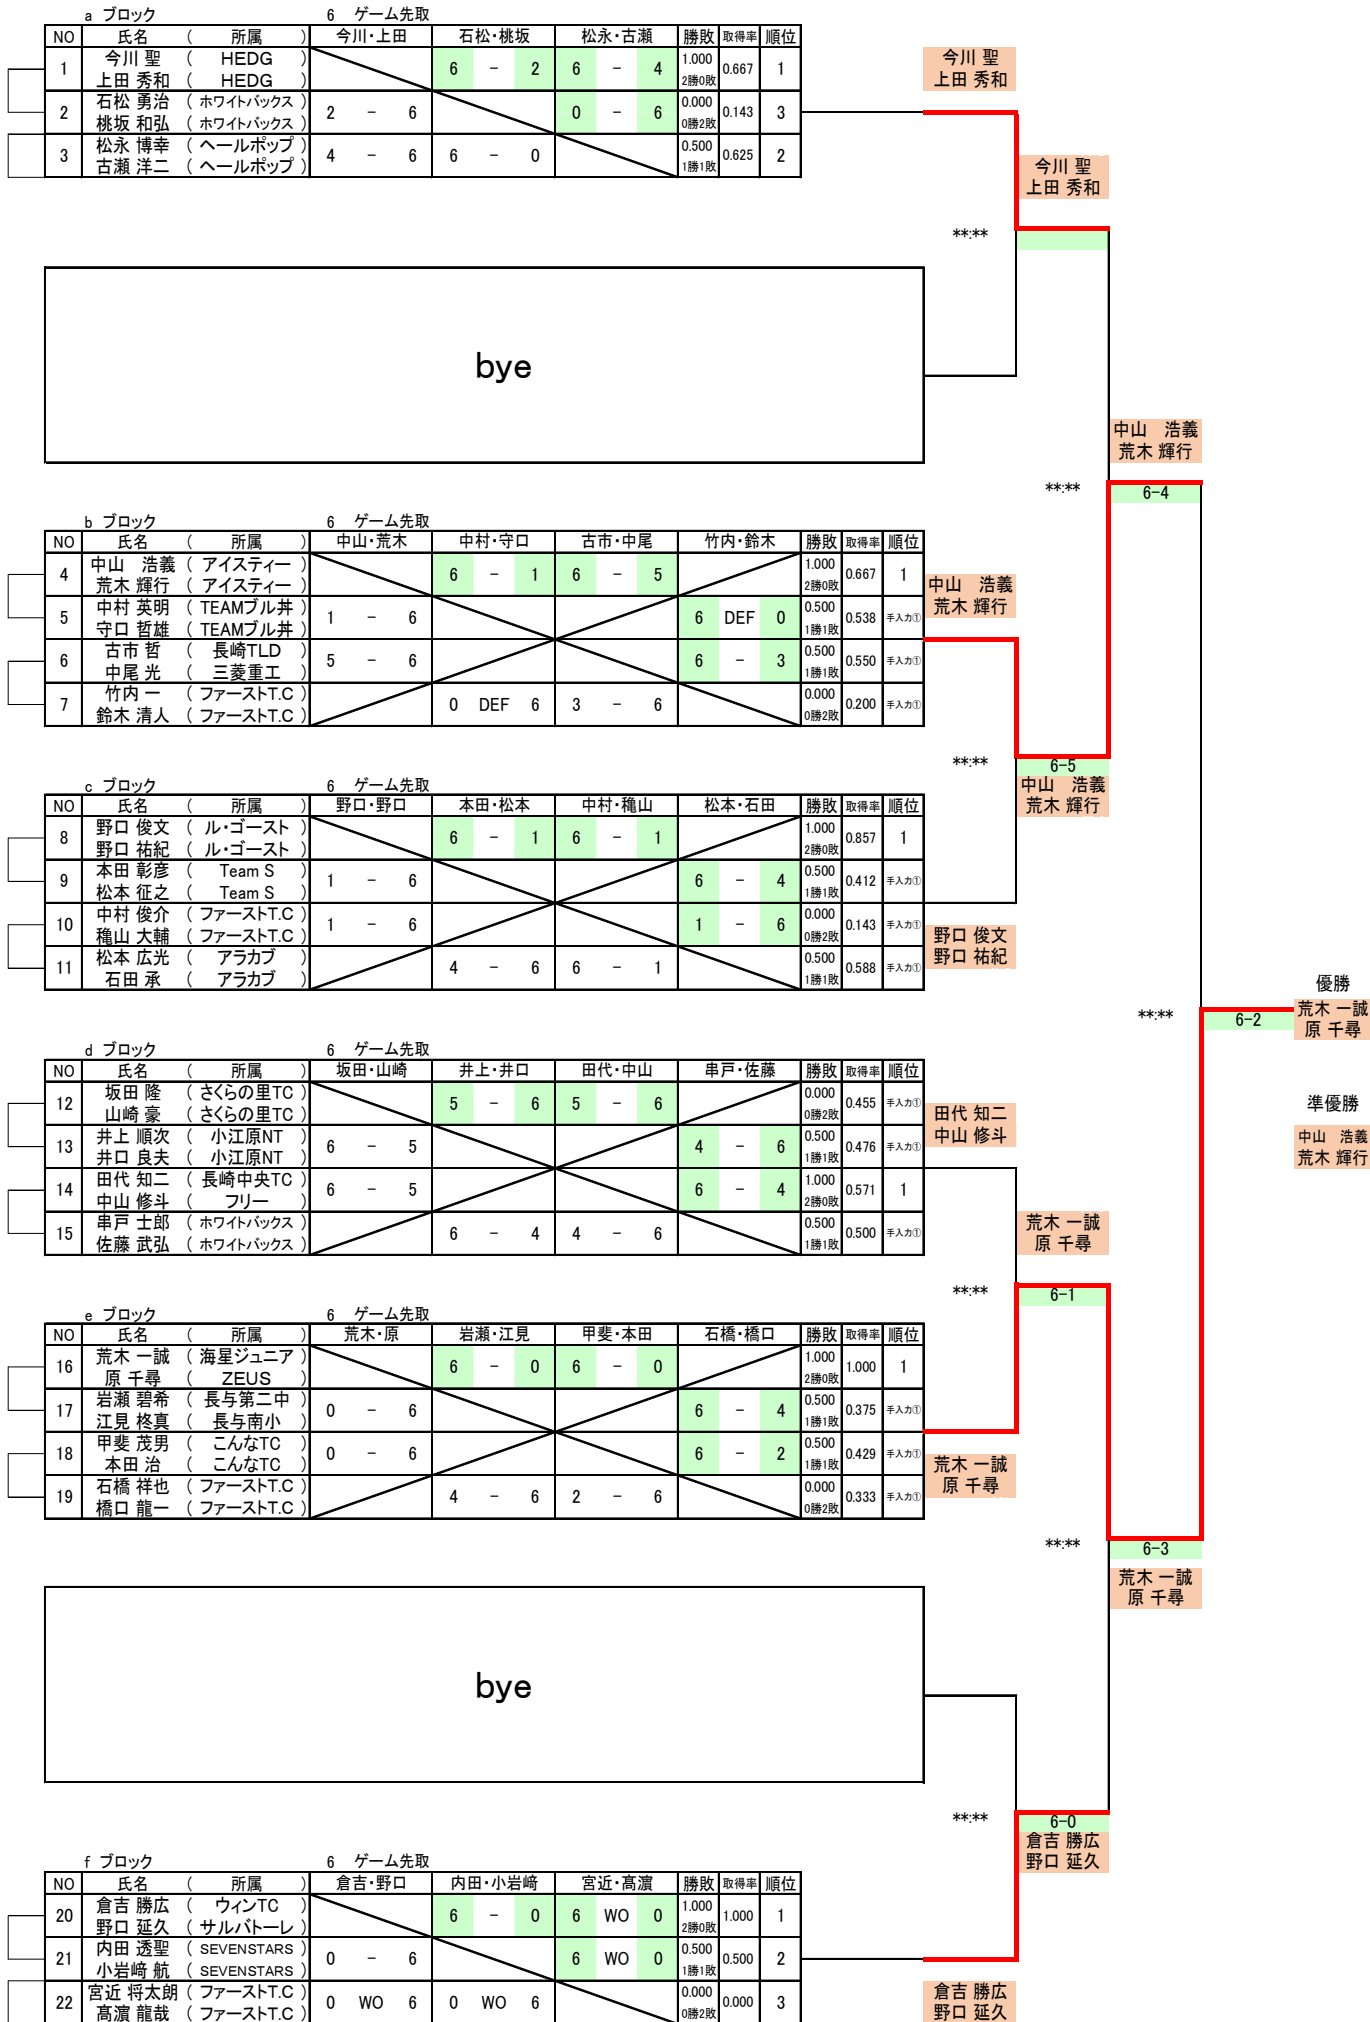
a ブロック　6 ゲーム先取

| NO | 氏名 ( 所属 ) | 今川・上田 | 石松・桃坂 | 松永・古瀬 | 勝敗 | 取得率 | 順位 |
|---|---|---|---|---|---|---|---|
| 1 | 今川 聖 ( HEDG ) 上田 秀和 ( HEDG ) | | 6 － 2 | 6 － 4 | 1.000 2勝0敗 | 0.667 | 1 |
| 2 | 石松 勇治 ( ホワイトバックス ) 桃坂 和弘 ( ホワイトバックス ) | 2 － 6 | | 0 － 6 | 0.000 0勝2敗 | 0.143 | 3 |
| 3 | 松永 博幸 ( ヘールポップ ) 古瀬 洋二 ( ヘールポップ ) | 4 － 6 | 6 － 0 | | 0.500 1勝1敗 | 0.625 | 2 |

今川 聖
上田 秀和

今川 聖
上田 秀和

**:**

bye

中山 浩義
荒木 輝行

**:**
6-4

b ブロック　6 ゲーム先取

| NO | 氏名 ( 所属 ) | 中山・荒木 | 中村・守口 | 古市・中尾 | 竹内・鈴木 | 勝敗 | 取得率 | 順位 |
|---|---|---|---|---|---|---|---|---|
| 4 | 中山 浩義 ( アイスティー ) 荒木 輝行 ( アイスティー ) | | 6 － 1 | 6 － 5 | | 1.000 2勝0敗 | 0.667 | 1 |
| 5 | 中村 英明 ( TEAMブル丼 ) 守口 哲雄 ( TEAMブル丼 ) | 1 － 6 | | | 6 DEF 0 | 0.500 1勝1敗 | 0.538 | 手入力① |
| 6 | 古市 哲 ( 長崎TLD ) 中尾 光 ( 三菱重工 ) | 5 － 6 | | | 6 － 3 | 0.500 1勝1敗 | 0.550 | 手入力① |
| 7 | 竹内 一 ( ファーストT.C ) 鈴木 清人 ( ファーストT.C ) | | 0 DEF 6 | 3 － 6 | | 0.000 0勝2敗 | 0.200 | 手入力① |

中山 浩義
荒木 輝行

**:**
6-5
中山 浩義
荒木 輝行

c ブロック　6 ゲーム先取

| NO | 氏名 ( 所属 ) | 野口・野口 | 本田・松本 | 中村・穐山 | 松本・石田 | 勝敗 | 取得率 | 順位 |
|---|---|---|---|---|---|---|---|---|
| 8 | 野口 俊文 ( ル・ゴースト ) 野口 祐紀 ( ル・ゴースト ) | | 6 － 1 | 6 － 1 | | 1.000 2勝0敗 | 0.857 | 1 |
| 9 | 本田 彰彦 ( Team S ) 松本 征之 ( Team S ) | 1 － 6 | | | 6 － 4 | 0.500 1勝1敗 | 0.412 | 手入力① |
| 10 | 中村 俊介 ( ファーストT.C ) 穐山 大輔 ( ファーストT.C ) | 1 － 6 | | | 1 － 6 | 0.000 0勝2敗 | 0.143 | 手入力① |
| 11 | 松本 広光 ( アラカブ ) 石田 承 ( アラカブ ) | | 4 － 6 | 6 － 1 | | 0.500 1勝1敗 | 0.588 | 手入力① |

野口 俊文
野口 祐紀

優勝
荒木 一誠
原 千尋
**:**
6-2

準優勝
中山 浩義
荒木 輝行

d ブロック　6 ゲーム先取

| NO | 氏名 ( 所属 ) | 坂田・山崎 | 井上・井口 | 田代・中山 | 串戸・佐藤 | 勝敗 | 取得率 | 順位 |
|---|---|---|---|---|---|---|---|---|
| 12 | 坂田 隆 ( さくらの里TC ) 山崎 豪 ( さくらの里TC ) | | 5 － 6 | 5 － 6 | | 0.000 0勝2敗 | 0.455 | 手入力① |
| 13 | 井上 順次 ( 小江原NT ) 井口 良夫 ( 小江原NT ) | 6 － 5 | | | 4 － 6 | 0.500 1勝1敗 | 0.476 | 手入力① |
| 14 | 田代 知二 ( 長崎中央TC ) 中山 修斗 ( フリー ) | 6 － 5 | | | 6 － 4 | 1.000 2勝0敗 | 0.571 | 1 |
| 15 | 串戸 士郎 ( ホワイトバックス ) 佐藤 武弘 ( ホワイトバックス ) | | 6 － 4 | 4 － 6 | | 0.500 1勝1敗 | 0.500 | 手入力① |

田代 知二
中山 修斗

荒木 一誠
原 千尋

**:**
6-1

e ブロック　6 ゲーム先取

| NO | 氏名 ( 所属 ) | 荒木・原 | 岩瀬・江見 | 甲斐・本田 | 石橋・橋口 | 勝敗 | 取得率 | 順位 |
|---|---|---|---|---|---|---|---|---|
| 16 | 荒木 一誠 ( 海星ジュニア ) 原 千尋 ( ZEUS ) | | 6 － 0 | 6 － 0 | | 1.000 2勝0敗 | 1.000 | 1 |
| 17 | 岩瀬 碧希 ( 長与第二中 ) 江見 柊真 ( 長与南小 ) | 0 － 6 | | | 6 － 4 | 0.500 1勝1敗 | 0.375 | 手入力① |
| 18 | 甲斐 茂男 ( こんなTC ) 本田 治 ( こんなTC ) | 0 － 6 | | | 6 － 2 | 0.500 1勝1敗 | 0.429 | 手入力① |
| 19 | 石橋 祥也 ( ファーストT.C ) 橋口 龍一 ( ファーストT.C ) | | 4 － 6 | 2 － 6 | | 0.000 0勝2敗 | 0.333 | 手入力① |

荒木 一誠
原 千尋

**:**
6-3
荒木 一誠
原 千尋

bye

**:**
6-0
倉吉 勝広
野口 延久

f ブロック　6 ゲーム先取

| NO | 氏名 ( 所属 ) | 倉吉・野口 | 内田・小岩崎 | 宮近・高濵 | 勝敗 | 取得率 | 順位 |
|---|---|---|---|---|---|---|---|
| 20 | 倉吉 勝広 ( ウィンTC ) 野口 延久 ( サルバトーレ ) | | 6 － 0 | 6 WO 0 | 1.000 2勝0敗 | 1.000 | 1 |
| 21 | 内田 透聖 ( SEVENSTARS ) 小岩崎 航 ( SEVENSTARS ) | 0 － 6 | | 6 WO 0 | 0.500 1勝1敗 | 0.500 | 2 |
| 22 | 宮近 将太朗 ( ファーストT.C ) 高濵 龍哉 ( ファーストT.C ) | 0 WO 6 | 0 WO 6 | | 0.000 0勝2敗 | 0.000 | 3 |

倉吉 勝広
野口 延久